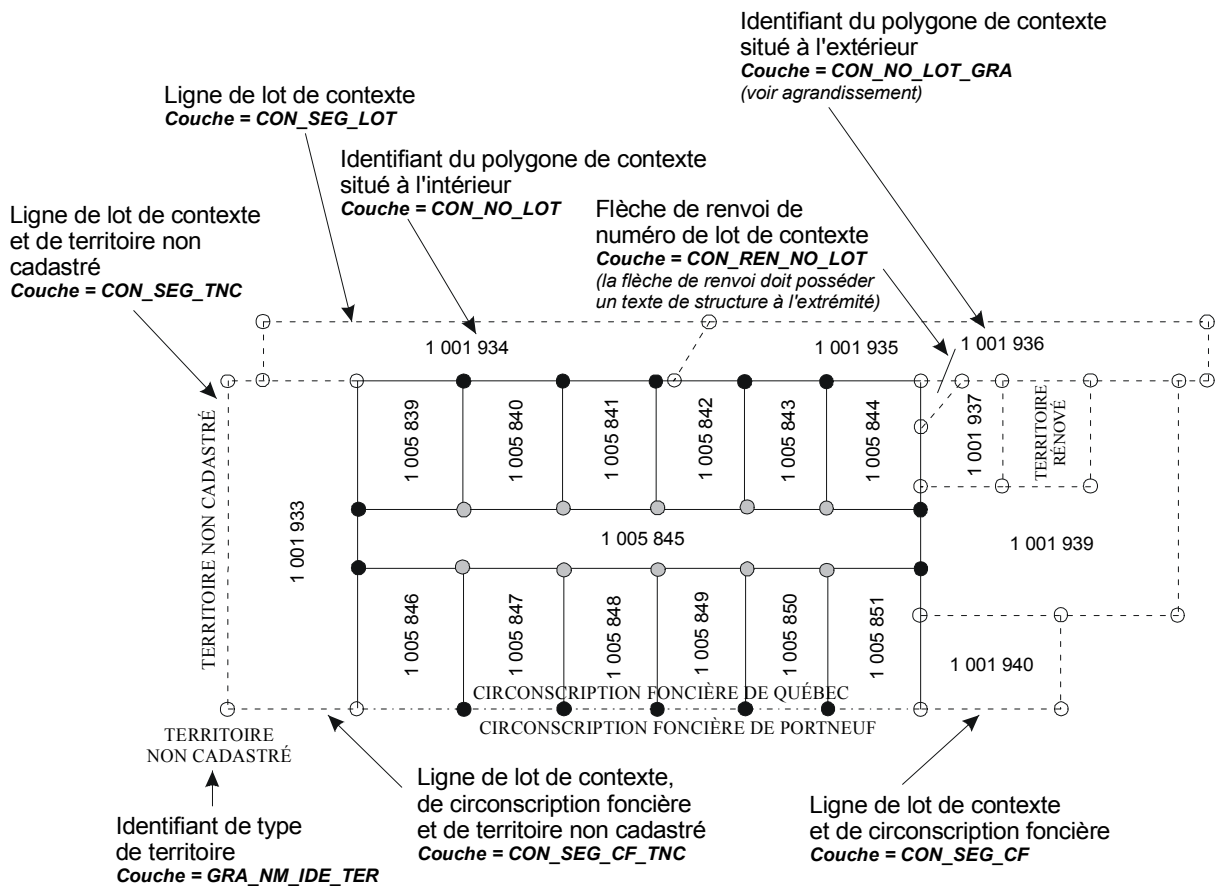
Identifiant du polygone de contexte situé à l'extérieur
*Couche = CON_NO_LOT_GRA*
*(voir agrandissement)*

Ligne de lot de contexte
*Couche = CON_SEG_LOT*

Identifiant du polygone de contexte situé à l'intérieur
*Couche = CON_NO_LOT*

Ligne de lot de contexte et de territoire non cadastré
*Couche = CON_SEG_TNC*

Flèche de renvoi de numéro de lot de contexte
*Couche = CON_REN_NO_LOT*
*(la flèche de renvoi doit posséder un texte de structure à l'extrémité)*

1 001 934

1 001 935

1 001 936

1 005 839

1 005 840

1 005 841

1 005 842

1 005 843

1 005 844

1 001 937

TERRITOIRE RÉNOVÉ

TERRITOIRE NON CADASTRÉ

1 001 933

1 005 845

1 001 939

1 005 846

1 005 847

1 005 848

1 005 849

1 005 850

1 005 851

1 001 940

CIRCONSCRIPTION FONCIÈRE DE QUÉBEC

CIRCONSCRIPTION FONCIÈRE DE PORTNEUF

TERRITOIRE NON CADASTRÉ

Identifiant de type de territoire
*Couche = GRA_NM_IDE_TER*

Ligne de lot de contexte, de circonscription foncière et de territoire non cadastré
*Couche = CON_SEG_CF_TNC*

Ligne de lot de contexte et de circonscription foncière
*Couche = CON_SEG_CF*